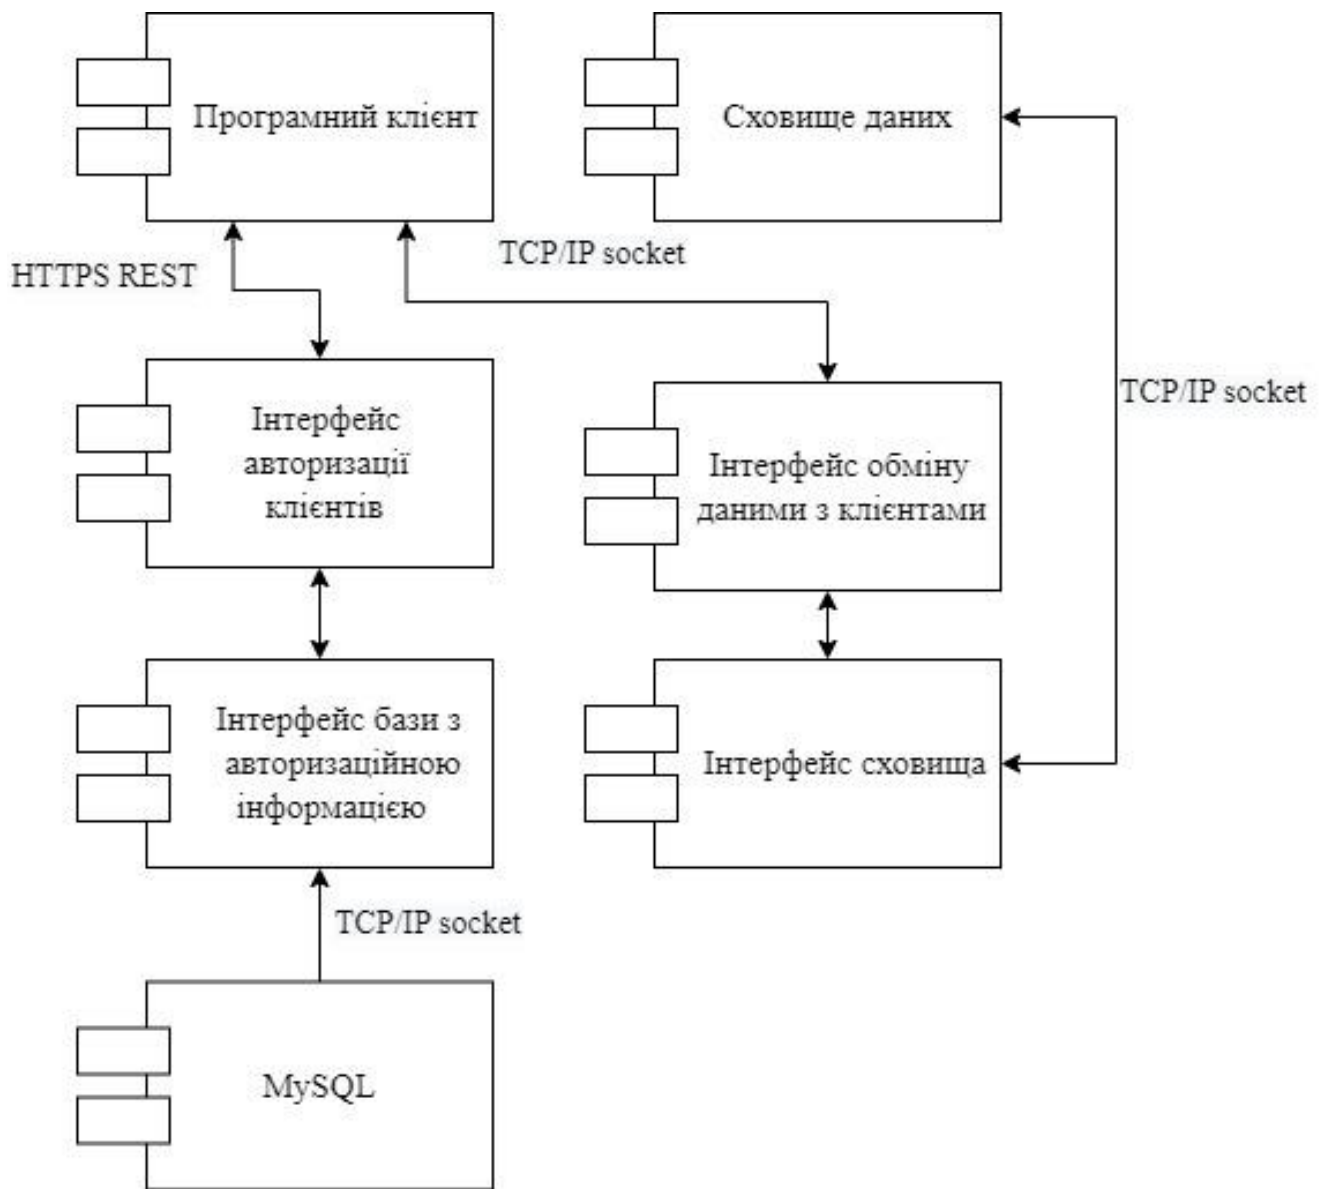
Програмний клієнт

Сховище даних

TCP/IP socket

HTTPS REST

TCP/IP socket

Інтерфейс авторизації клієнтів

Інтерфейс обміну даними з клієнтами

Інтерфейс бази з авторизаційною інформацією

Інтерфейс сховища

TCP/IP socket

MySQL